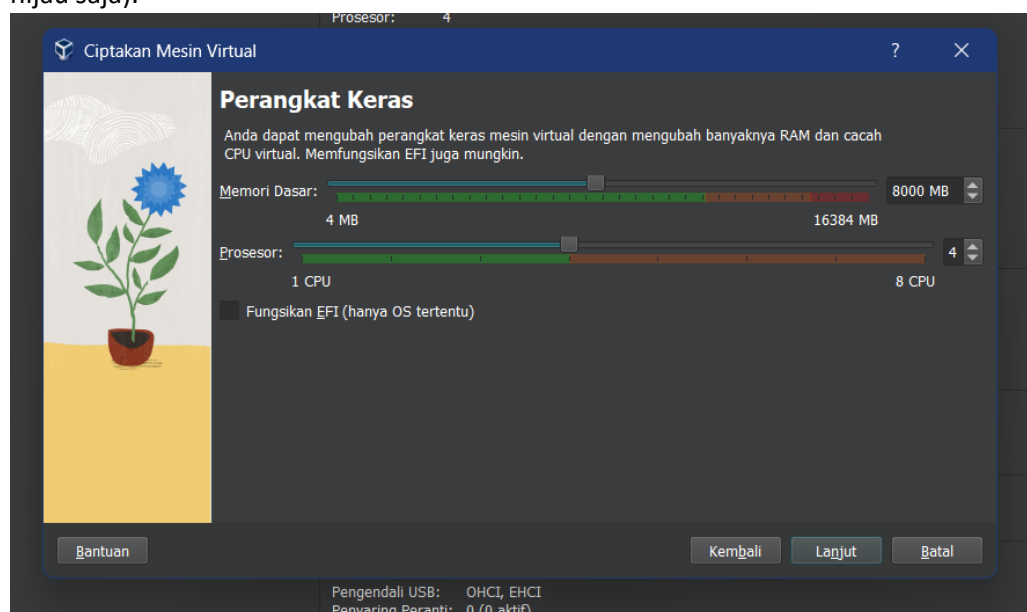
hijau saja).

Prosesor: 4

Ciptakan Mesin Virtual

?

Perangkat Keras

Anda dapat mengubah perangkat keras mesin virtual dengan mengubah banyaknya RAM dan cacah CPU virtual. Memfungsikan EFI juga mungkin.

Memori Dasar:

8000 MB

4 MB

16384 MB

Prosesor:

4

1 CPU

8 CPU

Fungsikan EFI (hanya OS tertentu)

Bantuan

Kembali

Lanjut

Batal

Pengendali USB: OHCI, EHCI

Penyaring Peranti: 0 (0 aktif)